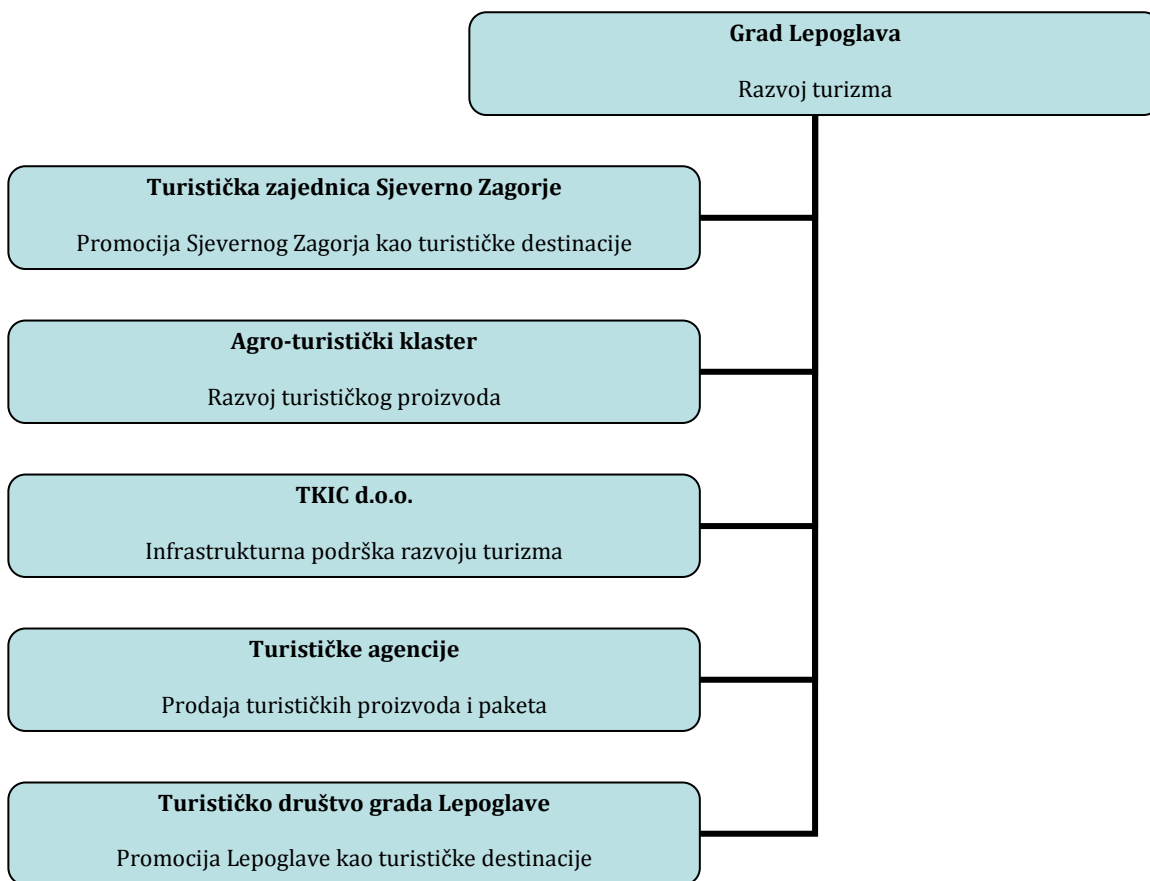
**Grad Lepoglava**

Razvoj turizma

**Turistička zajednica Sjeverno Zagorje**

Promocija Sjevernog Zagorja kao turističke destinacije

**Agro-turistički klaster**

Razvoj turističkog proizvoda

**TKIC d.o.o.**

Infrastrukturna podrška razvoju turizma

**Turističke agencije**

Prodaja turističkih proizvoda i paketa

**Turističko društvo grada Lepoglave**

Promocija Lepoglave kao turističke destinacije